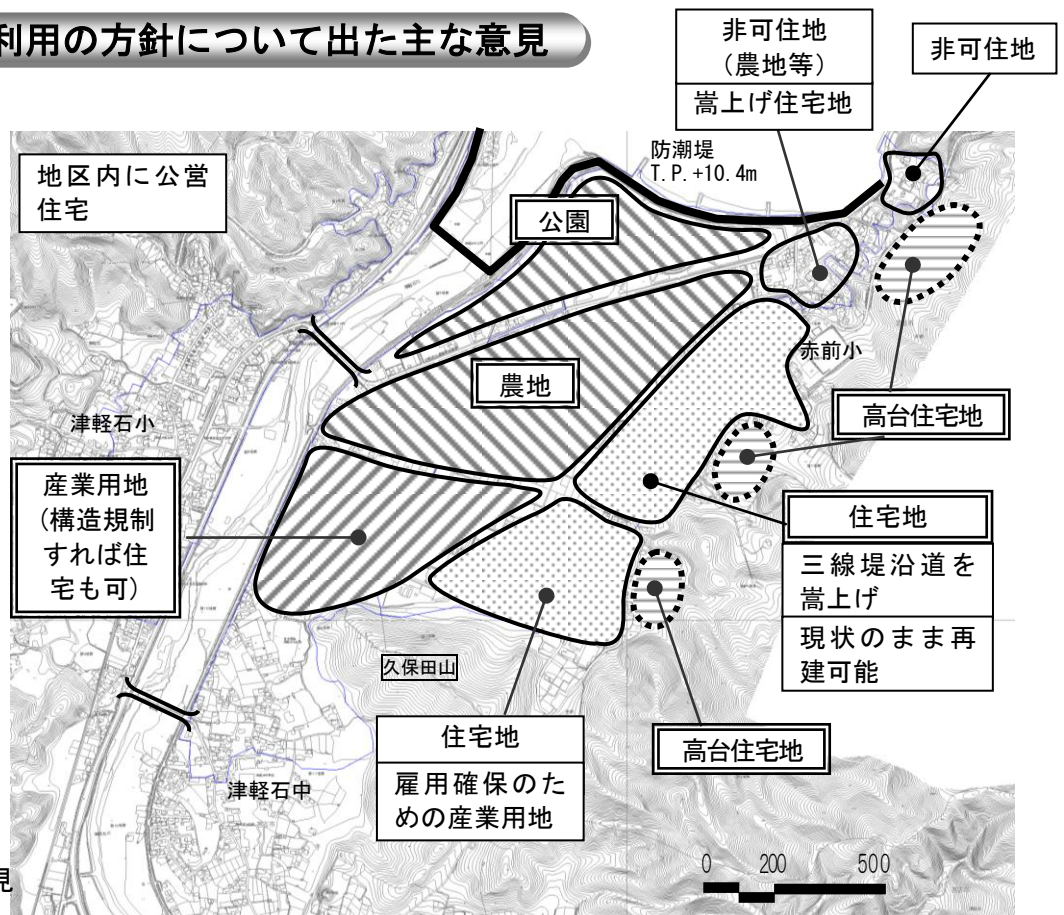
利用の方針について出た主な意見

非可住地
(農地等)
嵩上げ住宅地

非可住地

防潮堤
T.P.+10.4m

地区内に公営住宅

公園

赤前小

農地

津軽石小

高台住宅地

産業用地
(構造規制すれば住宅も可)

住宅地

三線堤沿道を嵩上げ

現状のまま再建可能

久保田山

住宅地

雇用確保のための産業用地

高台住宅地

津軽石中

0 200 500

見